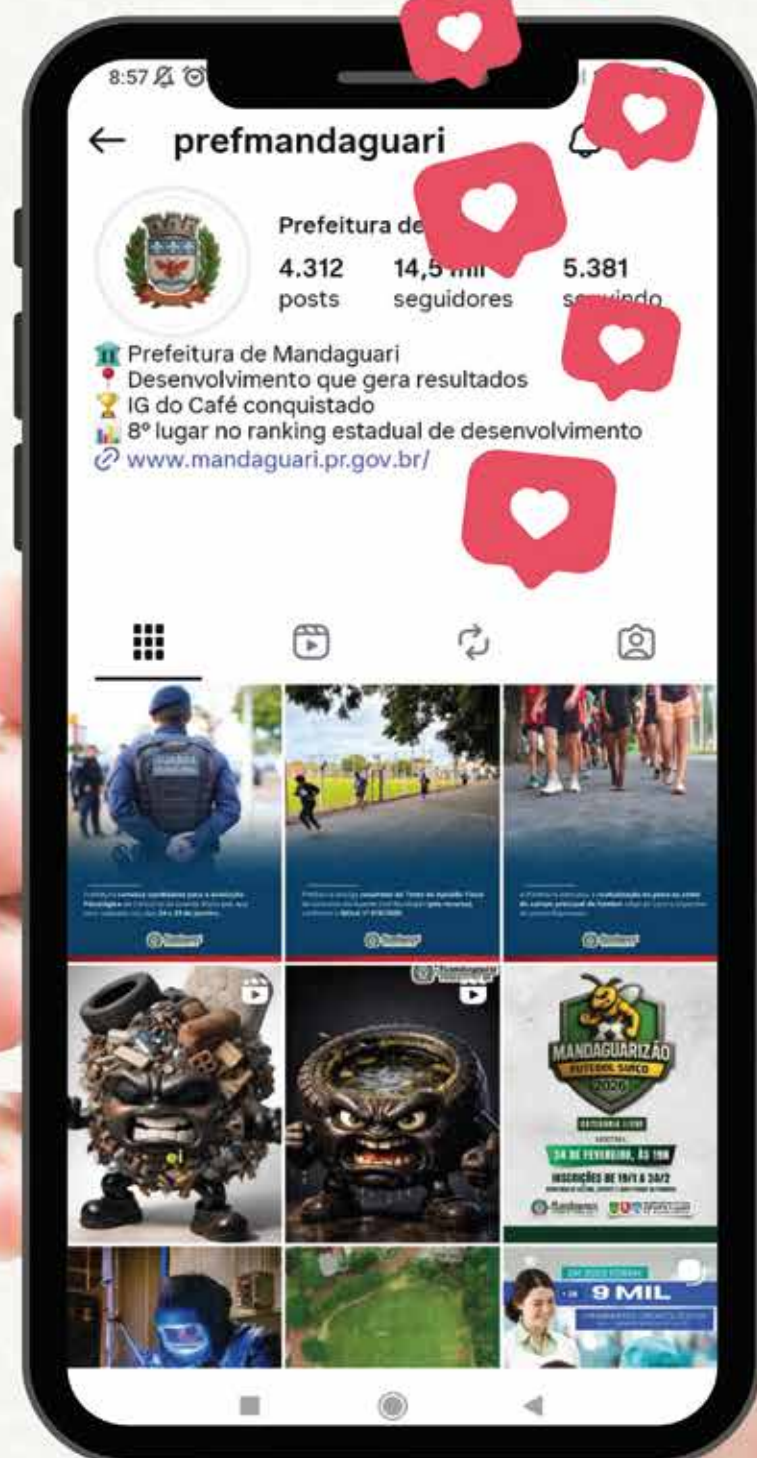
8:57

prefmandaguari

Prefeitura de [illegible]

4.312 posts

14,5 mil seguidores

5.381 seguindo

Prefeitura de Mandaguari
Desenvolvimento que gera resultados
IG do Café conquistado
8º lugar no ranking estadual de desenvolvimento
www.mandaguari.pr.gov.br/

GUARDA MUNICIPAL

MANDAGUARIZÃO
FUTEBOL SUÍÇO
2026

24 DE FEVEREIRO, ÀS 19H

INSCRIÇÕES DE 19/1 A 24/2

9 MIL